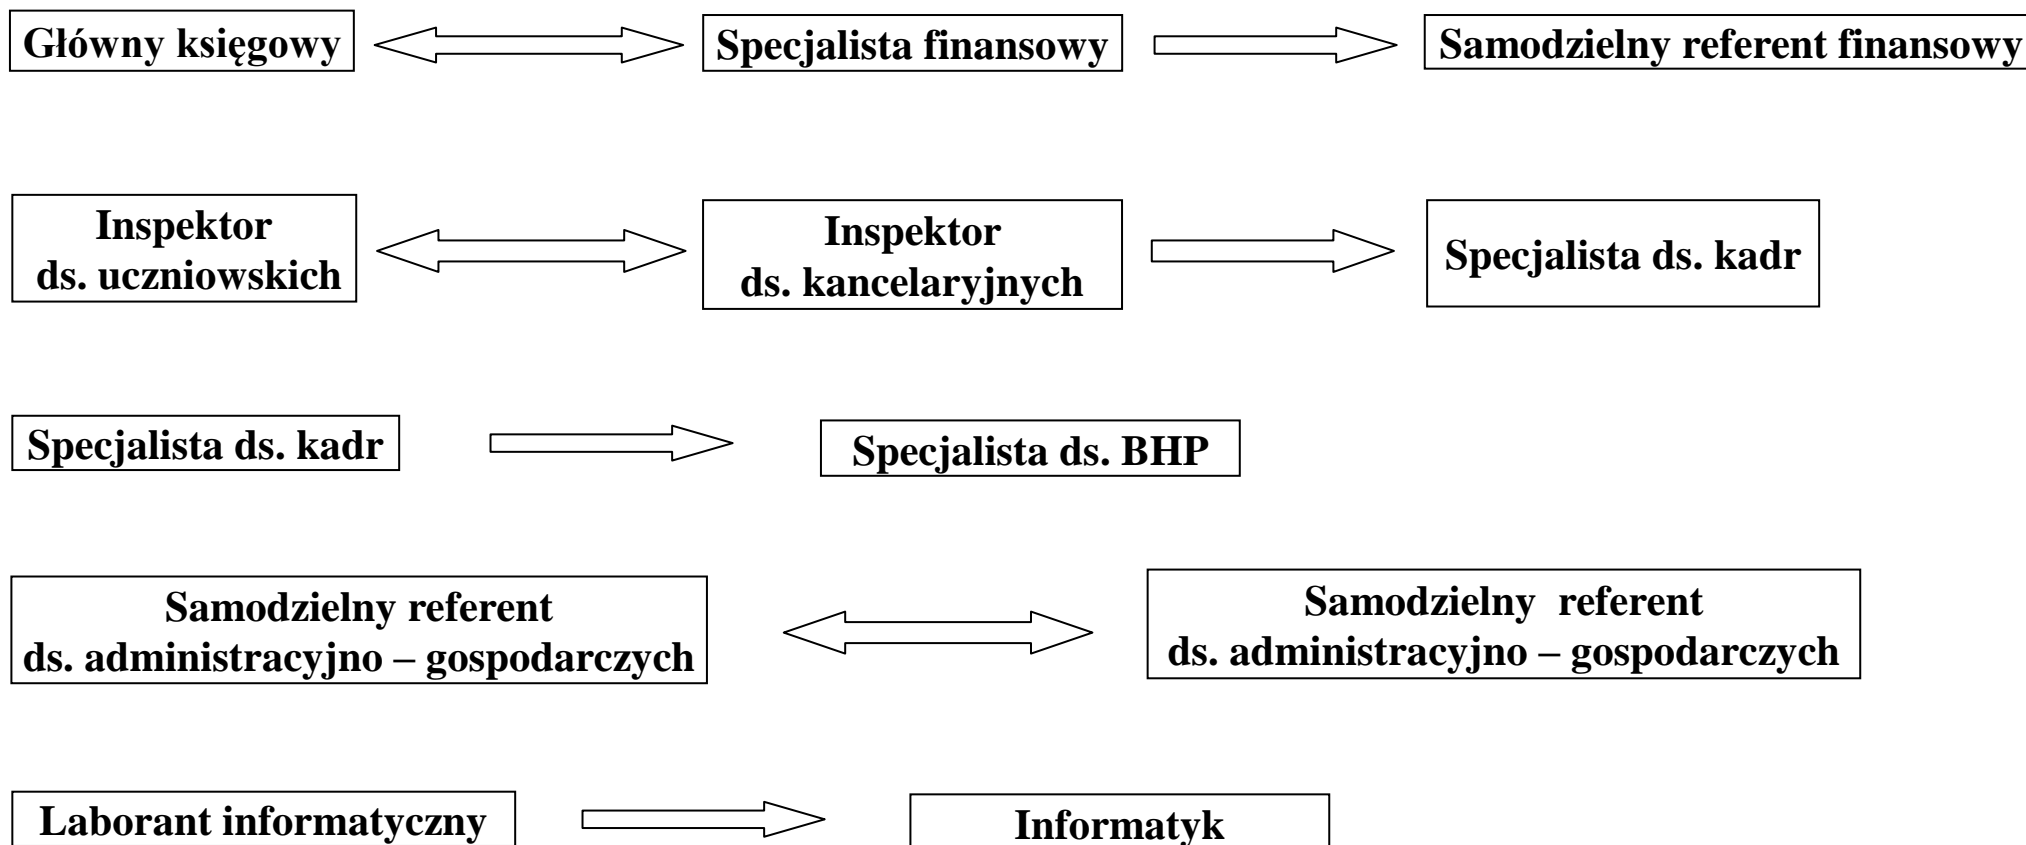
Główny księgowy

Specjalista finansowy

Samodzielny referent finansowy

Inspektor ds. uczniowskich

Inspektor ds. kancelaryjnych

Specjalista ds. kadr

Specjalista ds. kadr

Specjalista ds. BHP

Samodzielny referent ds. administracyjno – gospodarczych

Samodzielny referent ds. administracyjno – gospodarczych

Laborant informatyczny

Informatyk